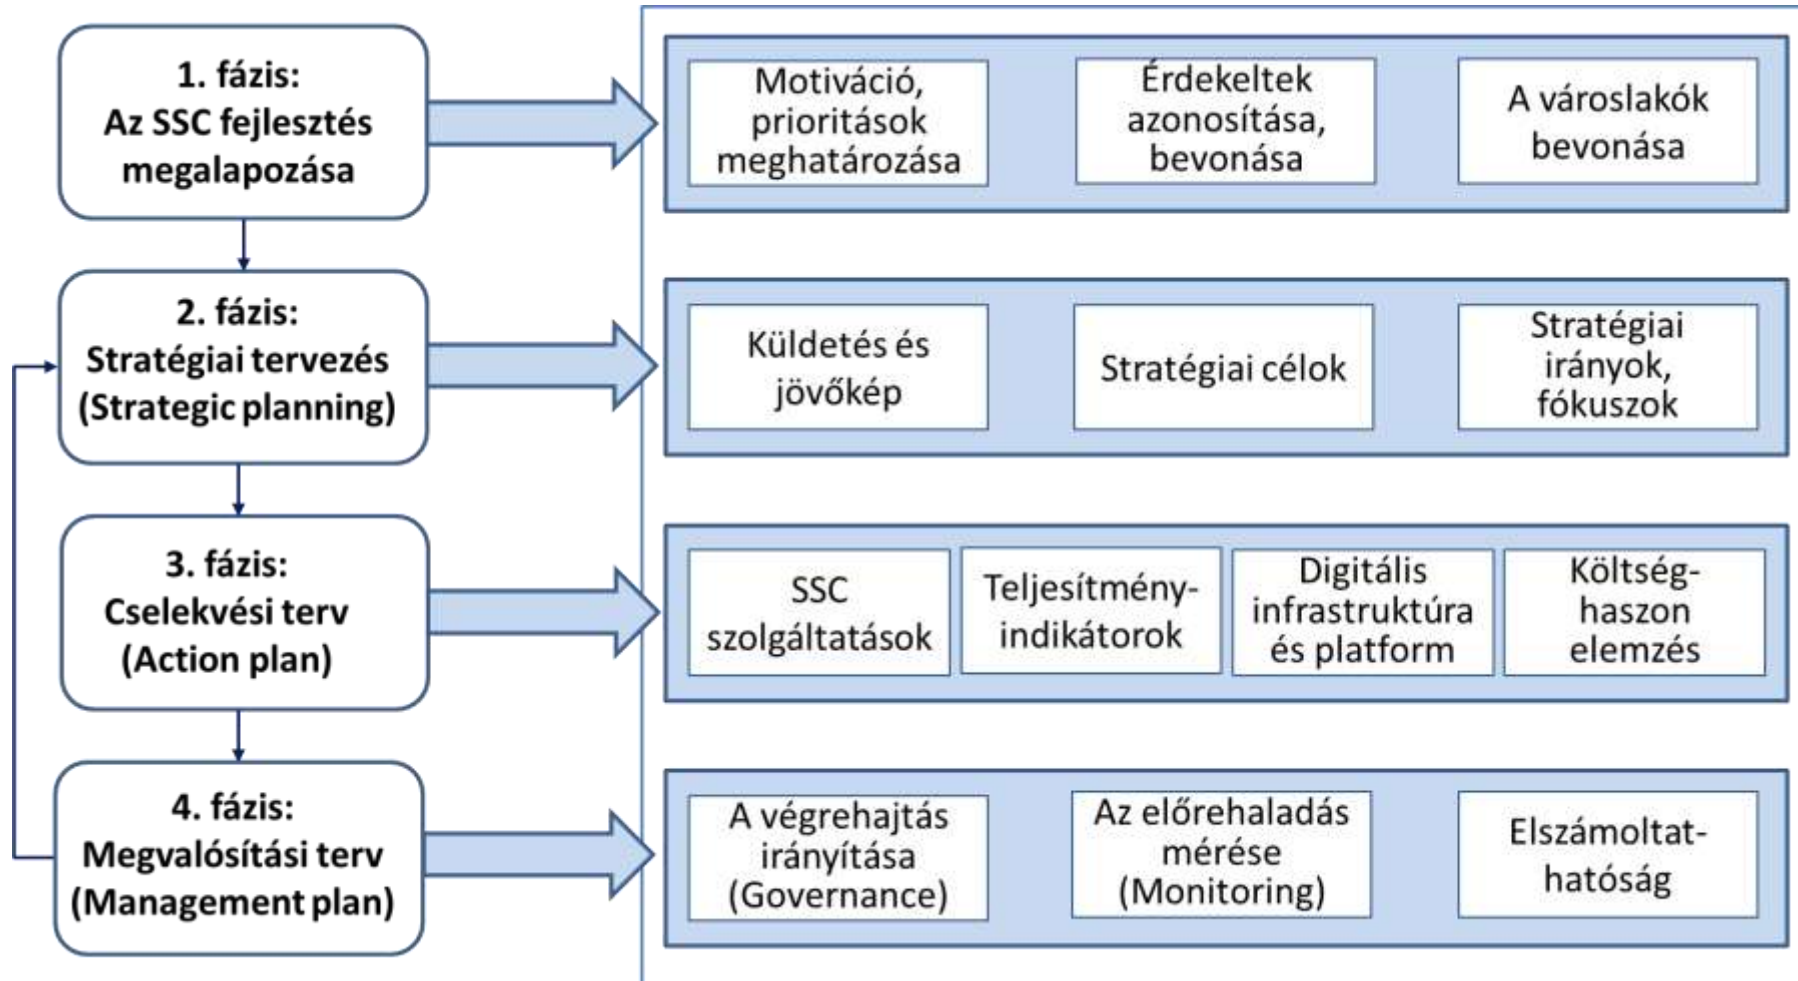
1. fázis:
Az SSC fejlesztés megalapozása

Motiváció, prioritások meghatározása

Érdekeltek azonosítása, bevonása

A városlakók bevonása

2. fázis:
Stratégiai tervezés (Strategic planning)

Küldetés és jövőkép

Stratégiai célok

Stratégiai irányok, fókuszok

3. fázis:
Cselekvési terv (Action plan)

SSC szolgáltatások

Teljesítmény-indikátorok

Digitális infrastruktúra és platform

Költség-haszon elemzés

4. fázis:
Megvalósítási terv (Management plan)

A végrehajtás irányítása (Governance)

Az előrehaladás mérése (Monitoring)

Elszámoltat-hatóság